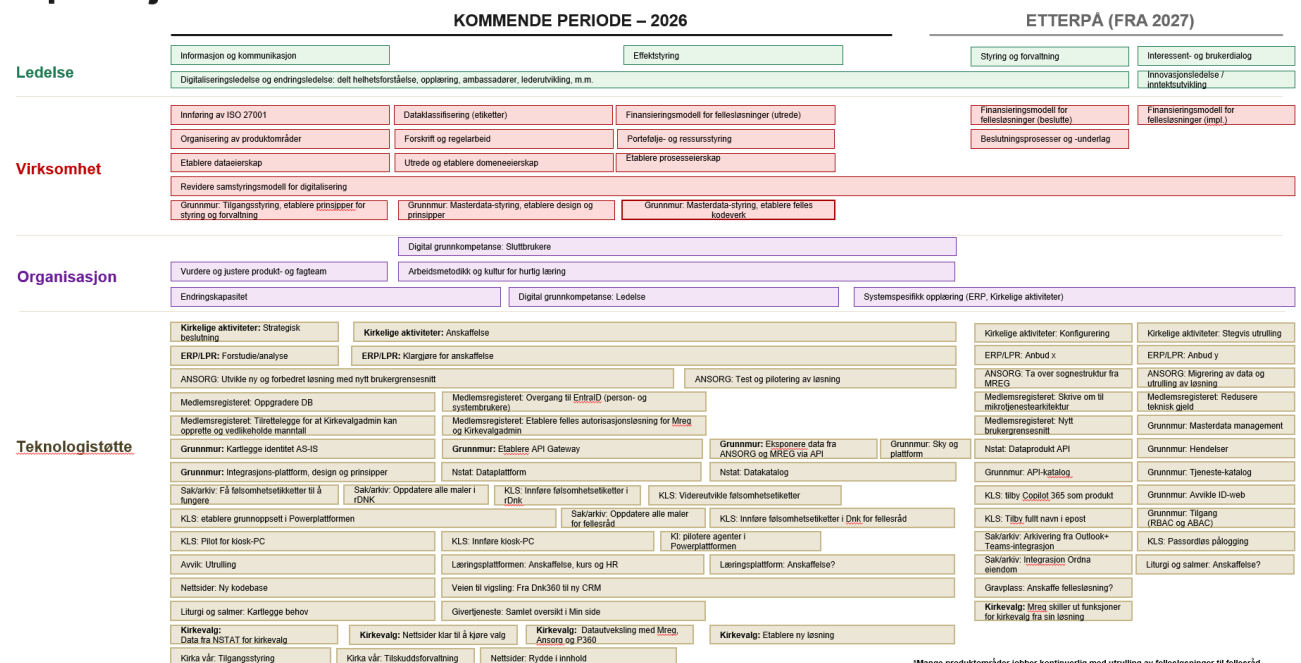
KOMMENDE PERIODE – 2026

ETTERPÅ (FRA 2027)

Ledelse

Informasjon og kommunikasjon

Effektstyring

Styring og forvaltning

Interessent- og brukerdialog

Digitaliseringsledelse og endringsledelse: delt helhetsforståelse, opplæring, ambassadører, lederutvikling, m.m.

Innovasjonsledelse / inntektsutvikling

Virksomhet

Innføring av ISO 27001

Dataklassifisering (etiketter)

Finansieringsmodell for fellesløsninger (utrede)

Finansieringsmodell for fellesløsninger (beslutte)

Finansieringsmodell for fellesløsninger (impl.)

Organisering av produktområder

Forskrift og regelarbeid

Portefølje- og ressursstyring

Beslutningsprosesser og -underlag

Etablere dataeierskap

Utrede og etablere domeneeierskap

Etablere prosesseierskap

Revidere samstyringsmodell for digitalisering

Grunnmur: Tilgangsstyring, etablere prinsipper for styring og forvaltning

Grunnmur: Masterdata-styring, etablere design og prinsipper

Grunnmur: Masterdata-styring, etablere felles kodeverk

Organisasjon

Digital grunnkompetanse: Sluttbrukere

Vurdere og justere produkt- og fagteam

Arbeidsmetodikk og kultur for hurtig læring

Endringskapasitet

Digital grunnkompetanse: Ledelse

Systemspesifikk opplæring (ERP, Kirkelige aktiviteter)

Teknologistøtte

Kirkelige aktiviteter: Strategisk beslutning

Kirkelige aktiviteter: Anskaffelse

Kirkelige aktiviteter: Konfigurering

Kirkelige aktiviteter: Stegvis utrulling

ERP/LPR: Forstudie/analyse

ERP/LPR: Klargjøre for anskaffelse

ERP/LPR: Anbud x

ERP/LPR: Anbud y

ANSORG: Utvikle ny og forbedret løsning med nytt brukergrensesnitt

ANSORG: Test og pilotering av løsning

ANSORG: Ta over sognestruktur fra MREG

ANSORG: Migrering av data og utrulling av løsning

Medlemsregisteret: Oppgradere DB

Medlemsregisteret: Overgang til EntraID (person- og systembrukere)

Medlemsregisteret: Skrive om til mikrotjenestearkitektur

Medlemsregisteret: Redusere teknisk gjeld

Medlemsregisteret: Tilrettelegge for at Kirkevalgadmin kan opprette og vedlikeholde manntall

Medlemsregisteret: Etablere felles autorisasjonsløsning for Mreg og Kirkevalgadmin

Medlemsregisteret: Nytt brukergrensesnitt

Grunnmur: Masterdata management

Grunnmur: Kartlegge identitet AS-IS

Grunnmur: Etablere API Gateway

Grunnmur: Eksponere data fra ANSORG og MREG via API

Grunnmur: Sky og plattform

Nstat: Dataprodukt API

Grunnmur: Hendelser

Grunnmur: Integrasjons-plattform, design og prinsipper

Nstat: Dataplattform

Nstat: Datakatalog

Grunnmur: API-katalog

Grunnmur: Tjeneste-katalog

Sak/arkiv: Få følsomhetsetiketter til å fungere

Sak/arkiv: Oppdatere alle maler i rDNK

KLS: Innføre følsomhetsetiketter i rDnk

KLS: Videreutvikle følsomhetsetiketter

KLS: tilby Copilot 365 som produkt

Grunnmur: Avvikle ID-web

KLS: etablere grunnoppsett i Powerplattformen

Sak/arkiv: Oppdatere alle maler for fellesråd

KLS: Innføre følsomhetsetiketter i Dnk for fellesråd

KLS: Tilby fullt navn i epost

Grunnmur: Tilgang (RBAC og ABAC)

KLS: Pilot for kiosk-PC

KLS: Innføre kiosk-PC

KI: pilotere agenter i Powerplattformen

Sak/arkiv: Arkivering fra Outlook+ Teams-integrasjon

KLS: Passordløs pålogging

Avvik: Utrulling

Læringsplattformen: Anskaffelse, kurs og HR

Læringsplattform: Anskaffelse?

Sak/arkiv: Integrasjon Ordna eiendom

Liturgi og salmer: Anskaffelse?

Nettsider: Ny kodebase

Veien til vigsling: Fra Dnk360 til ny CRM

Gravplass: Anskaffe fellesløsning?

Liturgi og salmer: Kartlegge behov

Givertjeneste: Samlet oversikt i Min side

Kirkevalg: Mreg skiller ut funksjoner for kirkevalg fra sin løsning

Kirkevalg: Data fra NSTAT for kirkevalg

Kirkevalg: Nettsider klar til å kjøre valg

Kirkevalg: Datautveksling med Mreg, Ansorg og P360

Kirkevalg: Etablere ny løsning

Kirka vår: Tilgangsstyring

Kirka vår: Tilskuddsforvaltning

Nettsider: Rydde i innhold

*Mange produktområder jobber kontinuerlig med utrulling av fellesløsninger til fellesråd